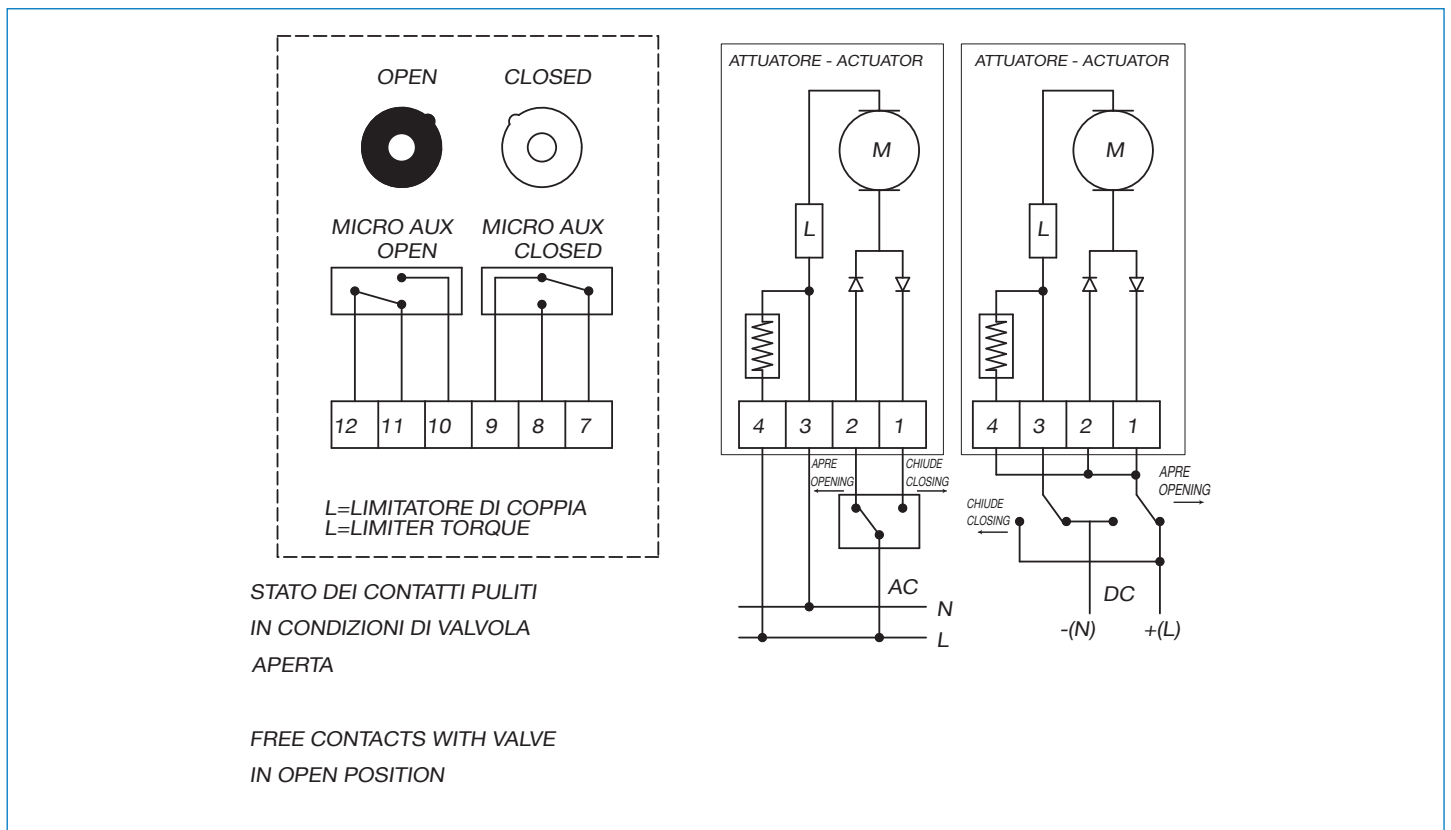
OPEN CLOSED

MICRO AUX OPEN

MICRO AUX CLOSED

| 12 | 11 | 10 | 9 | 8 | 7 |
|---|---|---|---|---|---|

L=LIMITATORE DI COPPIA
L=LIMITER TORQUE

STATO DEI CONTATTI PULITI
IN CONDIZIONI DI VALVOLA
APERTA

FREE CONTACTS WITH VALVE
IN OPEN POSITION

ATTUATORE - ACTUATOR

M

L

| 4 | 3 | 2 | 1 |
|---|---|---|---|

APRE
OPENING

CHIUDE
CLOSING

AC

N

L

ATTUATORE - ACTUATOR

M

L

| 4 | 3 | 2 | 1 |
|---|---|---|---|

APRE
OPENING

CHIUDE
CLOSING

DC

-(N)

+(L)